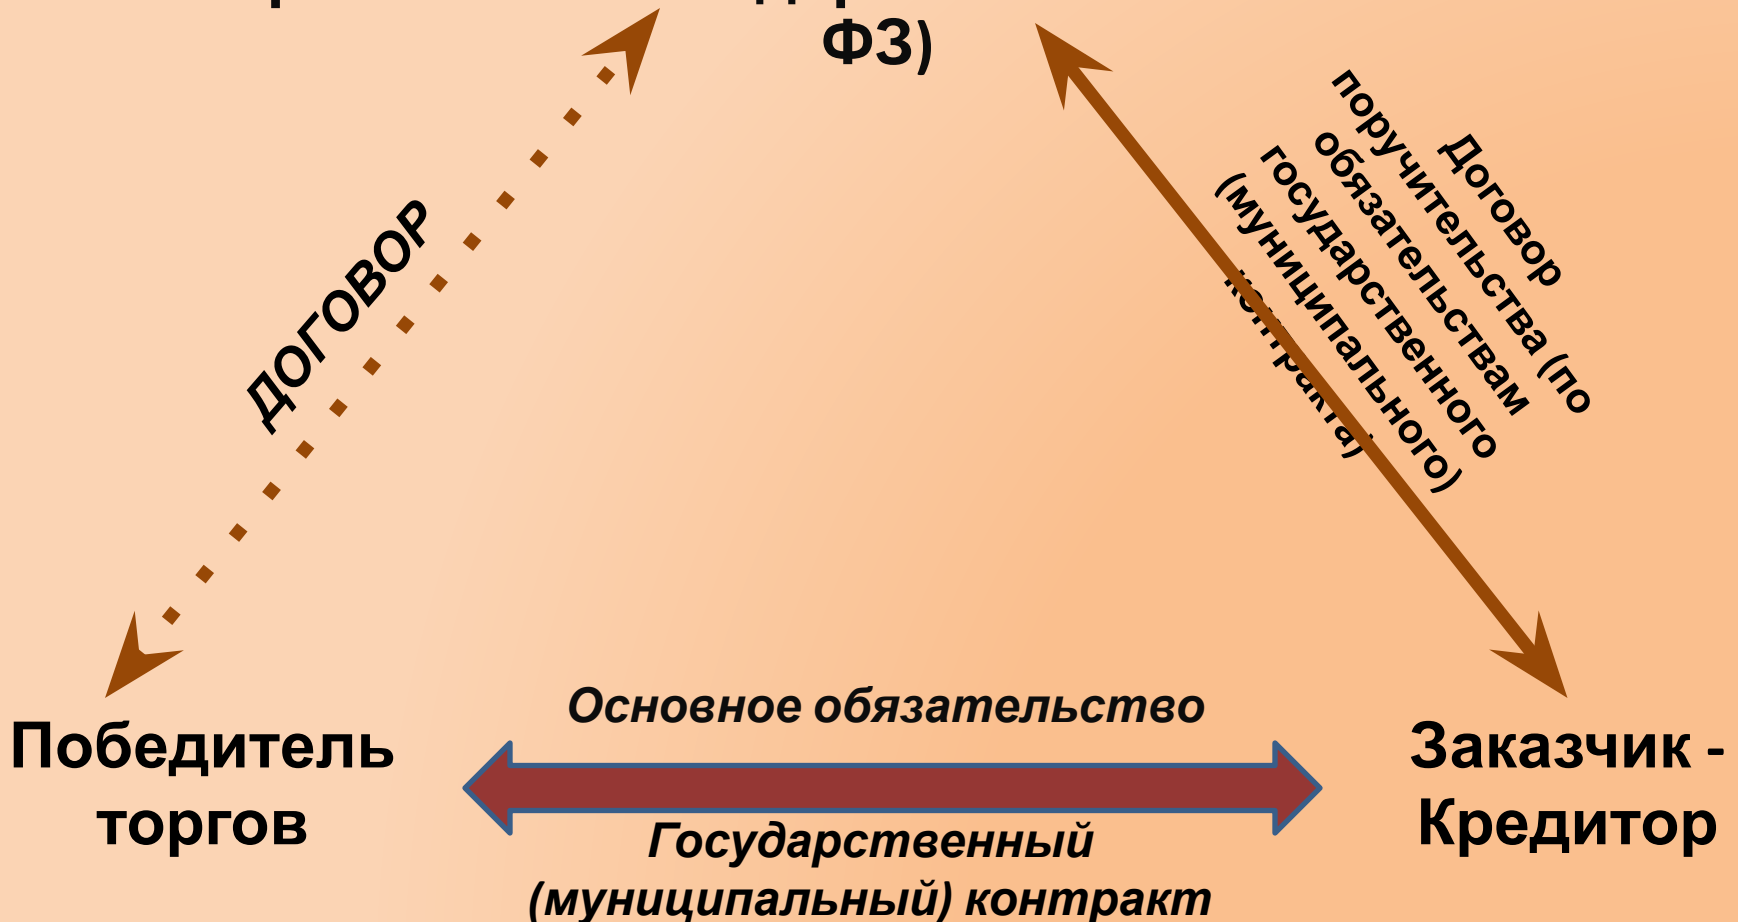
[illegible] ФЗ)

ДОГОВОР

Договор поручительства (по обязательствам государственного (муниципального) контракта)

Победитель торгов

Основное обязательство

Государственный (муниципальный) контракт

Заказчик - Кредитор